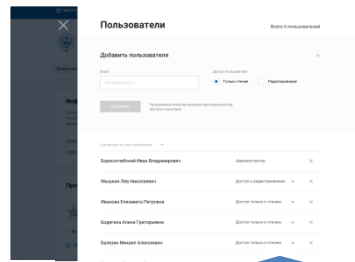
Пользователи

Всего 6 пользователей

Добавить пользователя

Email

Доступ пользователя

Только чтение

Редактирование

Добавить

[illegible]

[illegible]

Борисоглебский Иван Владимирович

Администратор

Мышкин Лев Николаевич

Доступ к редактированию

Иванова Елизавета Петровна

Доступ только к чтению

Богдатина Алина Григорьевна

Доступ только к чтению

Балезин Михаил Алексеевич

Доступ только к чтению